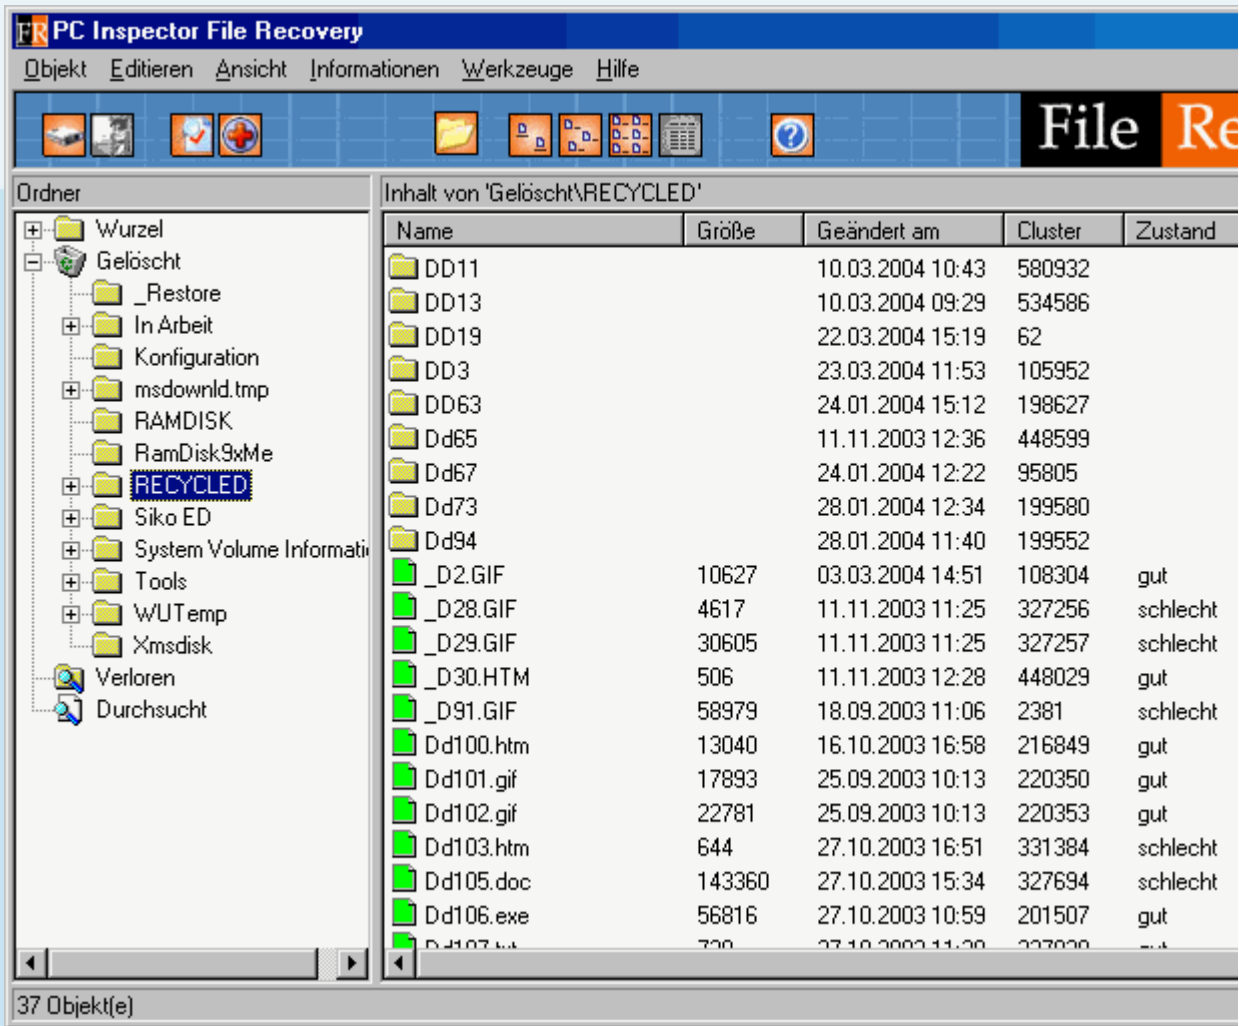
FR PC Inspector File Recovery

Objekt Editieren Ansicht Informationen Werkzeuge Hilfe

File Re

Ordner

Wurzel
Gelöscht
_Restore
In Arbeit
Konfiguration
msdownld.tmp
RAMDISK
RamDisk9xMe
RECYCLED
Siko ED
System Volume Informati
Tools
WUTemp
Xmsdisk
Verloren
Durchsucht

Inhalt von 'Gelöscht\RECYCLED'

| Name | Größe | Geändert am | Cluster | Zustand |
|---|---|---|---|---|
| DD11 | | 10.03.2004 10:43 | 580932 | |
| DD13 | | 10.03.2004 09:29 | 534586 | |
| DD19 | | 22.03.2004 15:19 | 62 | |
| DD3 | | 23.03.2004 11:53 | 105952 | |
| DD63 | | 24.01.2004 15:12 | 198627 | |
| Dd65 | | 11.11.2003 12:36 | 448599 | |
| Dd67 | | 24.01.2004 12:22 | 95805 | |
| Dd73 | | 28.01.2004 12:34 | 199580 | |
| Dd94 | | 28.01.2004 11:40 | 199552 | |
| _D2.GIF | 10627 | 03.03.2004 14:51 | 108304 | gut |
| _D28.GIF | 4617 | 11.11.2003 11:25 | 327256 | schlecht |
| _D29.GIF | 30605 | 11.11.2003 11:25 | 327257 | schlecht |
| _D30.HTM | 506 | 11.11.2003 12:28 | 448029 | gut |
| _D91.GIF | 58979 | 18.09.2003 11:06 | 2381 | schlecht |
| Dd100.htm | 13040 | 16.10.2003 16:58 | 216849 | gut |
| Dd101.gif | 17893 | 25.09.2003 10:13 | 220350 | gut |
| Dd102.gif | 22781 | 25.09.2003 10:13 | 220353 | gut |
| Dd103.htm | 644 | 27.10.2003 16:51 | 331384 | schlecht |
| Dd105.doc | 143360 | 27.10.2003 15:34 | 327694 | schlecht |
| Dd106.exe | 56816 | 27.10.2003 10:59 | 201507 | gut |
| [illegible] | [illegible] | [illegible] | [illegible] | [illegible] |

37 Objekt(e)